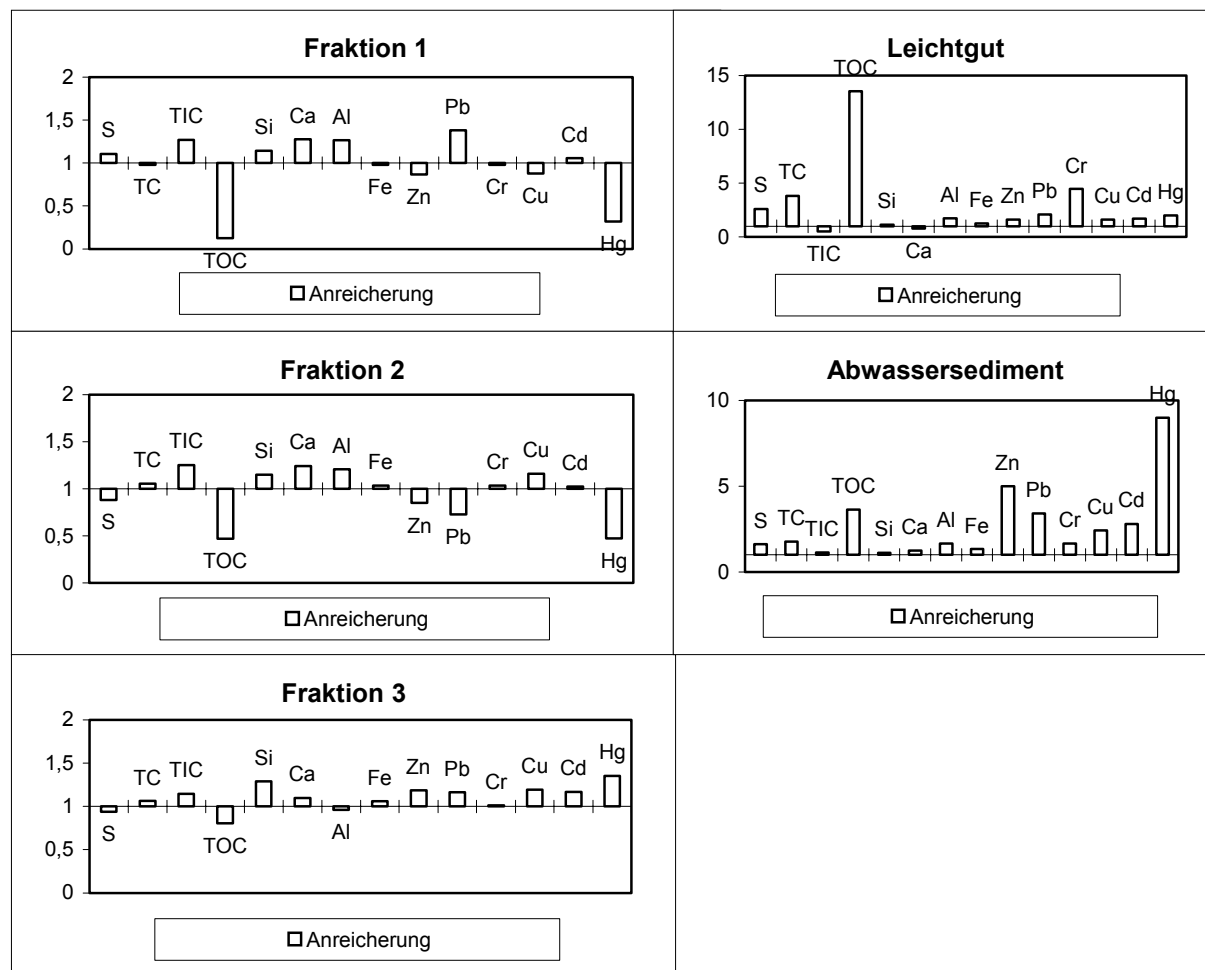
Fraktion 1

2
1,5
1
0,5
0

S TC TIC TOC Si Ca Al Fe Zn Pb Cr Cu Cd Hg

Anreicherung

Leichtgut

15
10
5
0

S TC TIC TOC Si Ca Al Fe Zn Pb Cr Cu Cd Hg

Anreicherung

Fraktion 2

2
1,5
1
0,5
0

S TC TIC TOC Si Ca Al Fe Zn Pb Cr Cu Cd Hg

Anreicherung

Abwassersediment

10
5
0

S TC TIC TOC Si Ca Al Fe Zn Pb Cr Cu Cd Hg

Anreicherung

Fraktion 3

2
1,5
1
0,5
0

S TC TIC TOC Si Ca Al Fe Zn Pb Cr Cu Cd Hg

Anreicherung